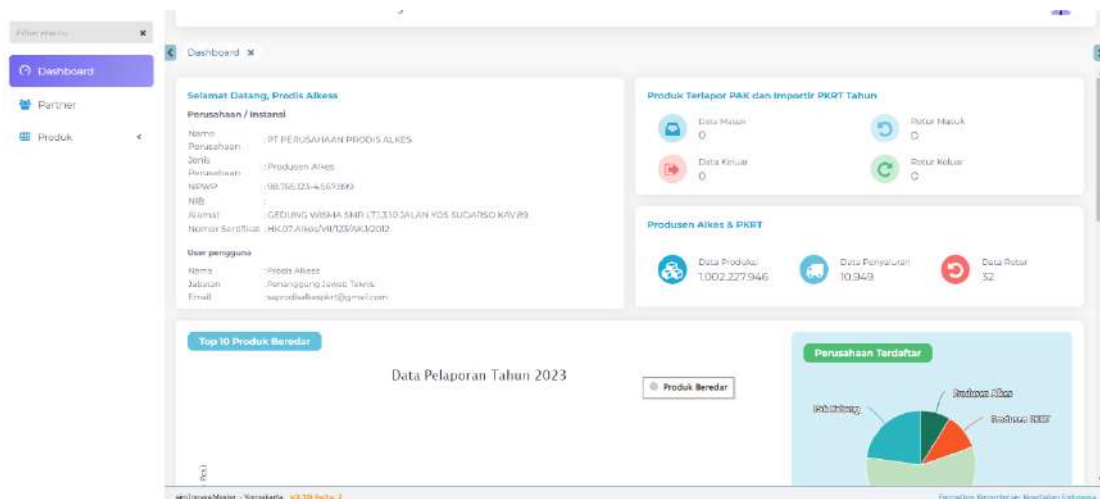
Filter menu

Dashboard

Partner

Produk

Dashboard ✖

Selamat Datang, Prodis Alkess

Perusahaan / Instansi

| | |
|---|---|
| Nama Perusahaan | : PT PERUSAHAAN PRODIS ALKES |
| Jenis Perusahaan | : Produsen Alkes |
| NPWP | : 98.765.123-4.567.890 |
| NIB | : |
| Alamat | : GEDUNG WISMA SMR LT.13.10 JALAN YOS SUDARSO KAV.89 |
| Nomor Sertifikat | : HK.07.Alkes/VII/123/VKI/2012 |

User pengguna

| | |
|---|---|
| Nama | : Prodis Alkess |
| Jabatan | : Penanggung Jawab Teknis |
| Email | : saprodisalkespkrt@gmail.com |

Produk Terlapor PAK dan Importir PKRT Tahun

Data Masuk
0

Retur Masuk
0

Data Keluar
0

Retur Keluar
0

Produsen Alkes & PKRT

Data Produksi
1.002.227.946

Data Penyaluran
10.949

Data Retur
32

Top 10 Produk Beredar

Data Pelaporan Tahun 2023

Produk Beredar

Perusahaan Terdaftar

Produsen Alkes

PAK Cabang

Produsen PKRT

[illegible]